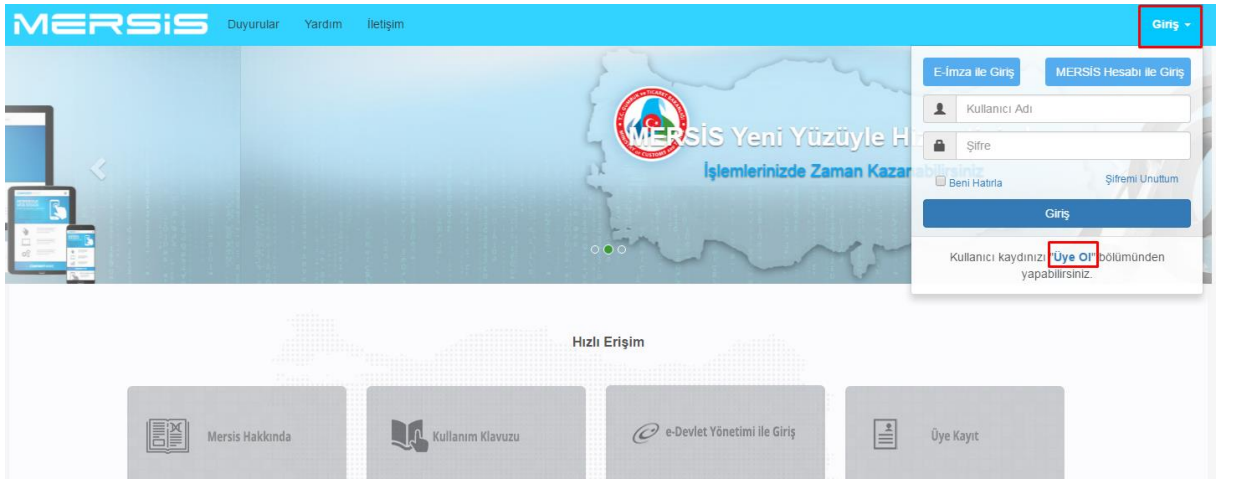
MERSİS Duyurular Yardım İletişim

Giriş

MERSİS Yeni Yüzüyle H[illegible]

İşlemlerinizde Zaman Kazan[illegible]

E-İmza ile Giriş

MERSİS Hesabı ile Giriş

Kullanıcı Adı

Şifre

Beni Hatırla

Şifremi Unuttum

Giriş

Kullanıcı kaydınızı "Üye Ol" bölümünden yapabilirsiniz.

Hızlı Erişim

Mersis Hakkında

Kullanım Klavuzu

e-Devlet Yönetimi ile Giriş

Üye Kayıt